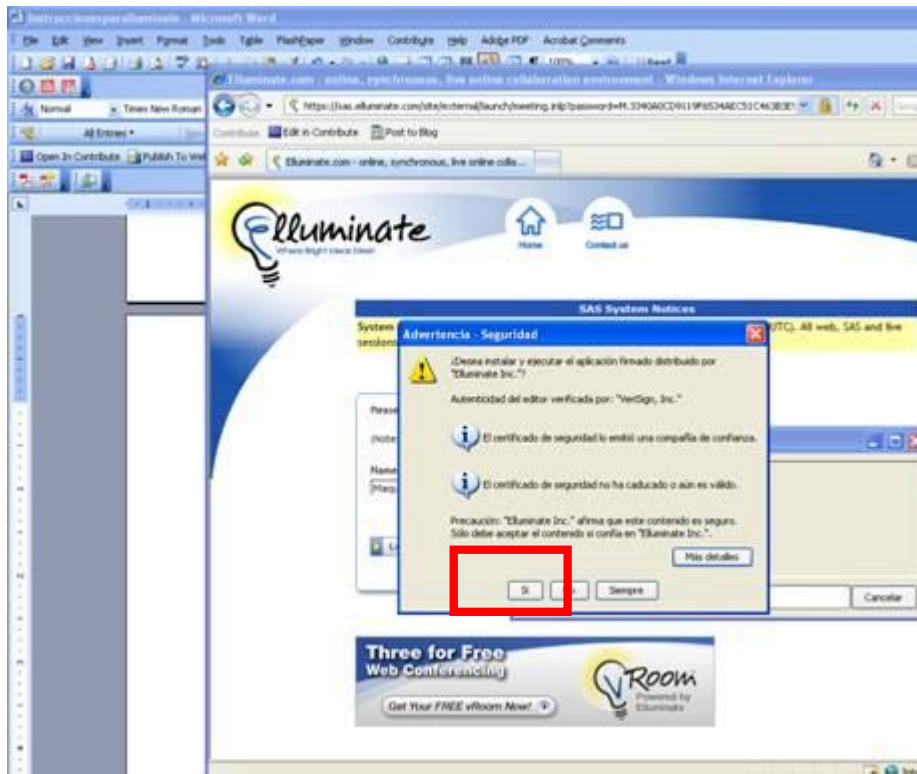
InstruccionesparaElluminate - Microsoft Word

File Edit View Insert Format Tools Table FlashPaper Window Contribute Help Adobe PDF Acrobat Comments

Normal Times New Roman

All Entries

Open In Contribute Publish To Web

Elluminate.com - online, synchronous, live online collaboration environment - Windows Internet Explorer

https://sas.elluminate.com/site/external/launch/meeting.jnlp?password=M.3340A0CD9119F6534AEC51C463E3E

Contribute Edit in Contribute Post to Blog

Elluminate.com - online, synchronous, live online colla...

Elluminate
Where Bright Ideas Meet

Home Contact us

SAS System Notices

System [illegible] UTC). All web, SAS and live sessions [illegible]

Advertencia - Seguridad

¿Desea instalar y ejecutar el aplicación firmado distribuido por "Elluminate Inc."?

Autenticidad del editor verificada por: "VeriSign, Inc."

El certificado de seguridad lo emitió una compañía de confianza.

El certificado de seguridad no ha caducado o aún es válido.

Precaución: "Elluminate Inc." afirma que este contenido es seguro. Sólo debe aceptar el contenido si confía en "Elluminate Inc.".

Más detalles

Sí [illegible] Siempre

Cancelar

Three for Free
Web Conferencing
Get Your FREE vRoom Now!

vRoom
Powered by Elluminate